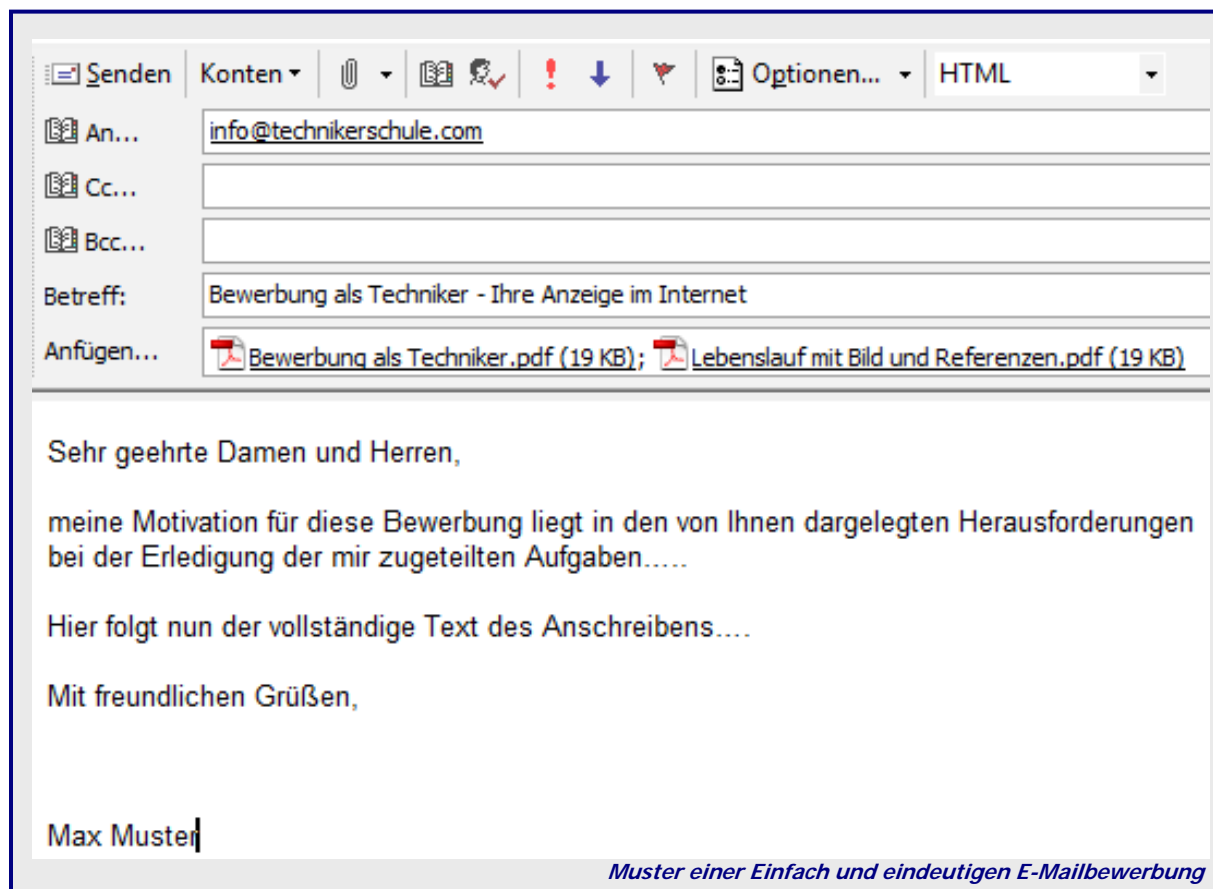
Senden | Konten | Optionen... | HTML

An... info@technikerschule.com

Cc...

Bcc...

Betreff: Bewerbung als Techniker - Ihre Anzeige im Internet

Anfügen... Bewerbung als Techniker.pdf (19 KB); Lebenslauf mit Bild und Referenzen.pdf (19 KB)

Sehr geehrte Damen und Herren,

meine Motivation für diese Bewerbung liegt in den von Ihnen dargelegten Herausforderungen bei der Erledigung der mir zugeteilten Aufgaben.....

Hier folgt nun der vollständige Text des Anschreibens....

Mit freundlichen Grüßen,

Max Muster

Muster einer Einfach und eindeutigen E-Mailbewerbung